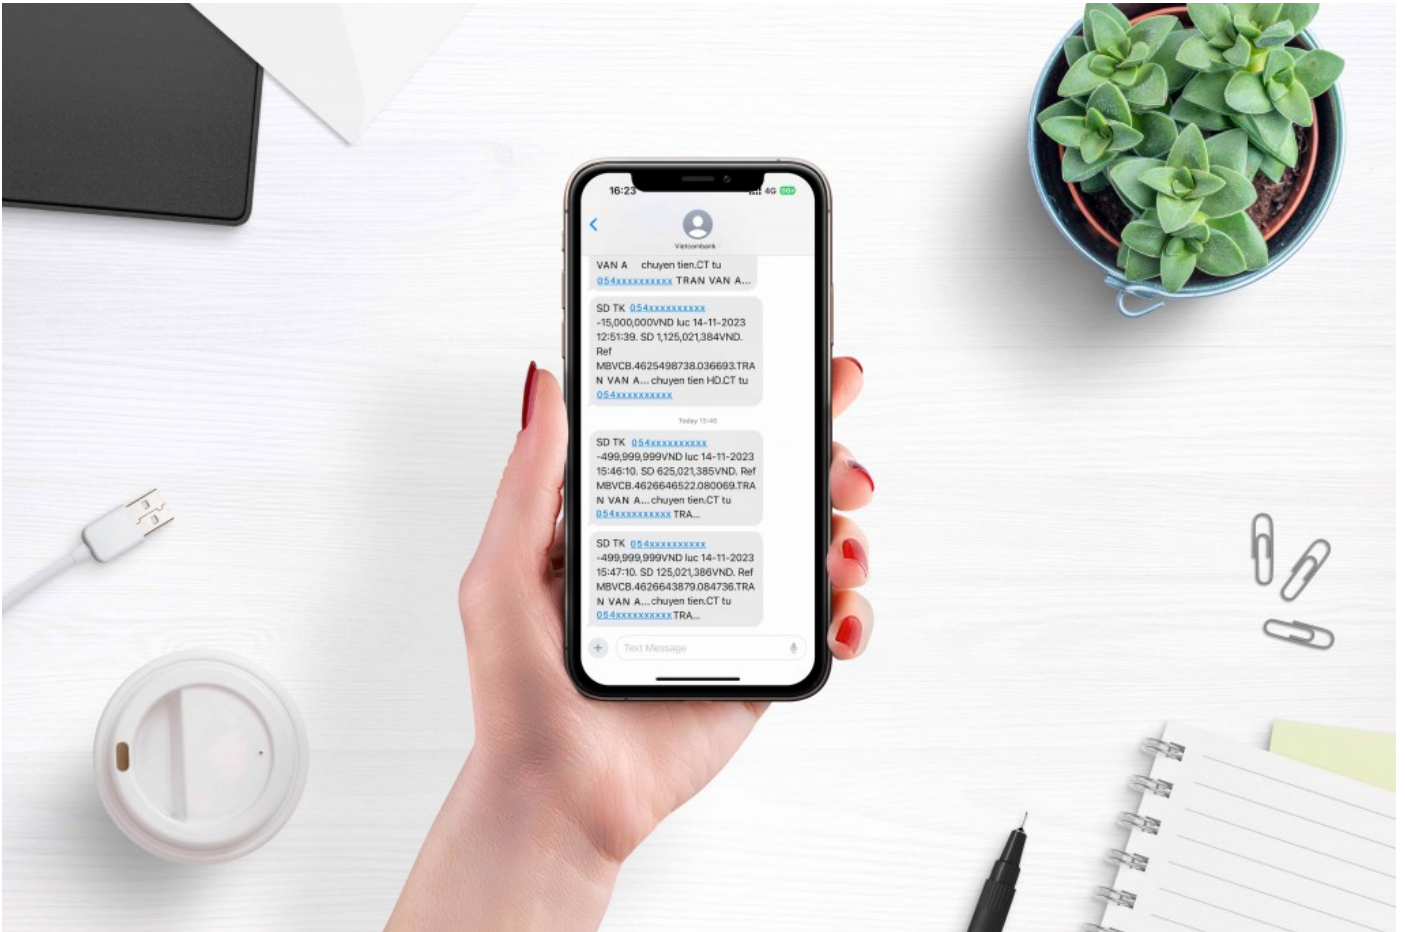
16:23
4G

Vietcombank

VAN A chuyen tien.CT tu 054xxxxxxxxxx TRAN VAN A...

SD TK 054xxxxxxxxxx -15,000,000VND luc 14-11-2023 12:51:39. SD 1,125,021,384VND. Ref MBVCB.4625498738.036693.TRAN VAN A... chuyen tien HD.CT tu 054xxxxxxxxxx

Today 15:46

SD TK 054xxxxxxxxxx -499,999,999VND luc 14-11-2023 15:46:10. SD 625,021,385VND. Ref MBVCB.4626646522.080069.TRAN VAN A... chuyen tien.CT tu 054xxxxxxxxxx TRA...

SD TK 054xxxxxxxxxx -499,999,999VND luc 14-11-2023 15:47:10. SD 125,021,386VND. Ref MBVCB.4626643879.084736.TRAN VAN A... chuyen tien.CT tu 054xxxxxxxxxx TRA...

Text Message